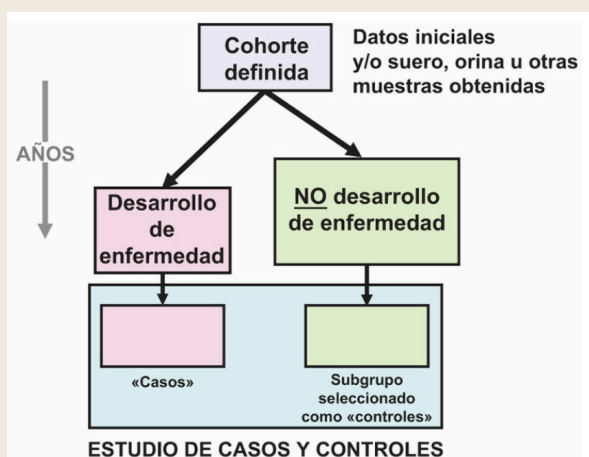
Cohorte definida

Datos iniciales y/o suero, orina u otras muestras obtenidas

AÑOS

Desarrollo de enfermedad

NO desarrollo de enfermedad

«Casos»

Subgrupo seleccionado como «controles»

ESTUDIO DE CASOS Y CONTROLES